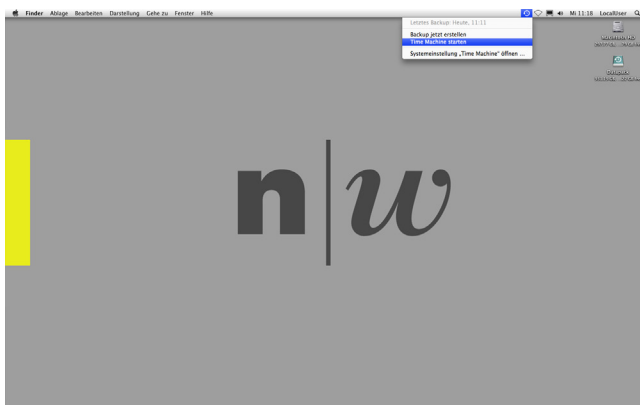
Finder Ablage Bearbeiten Darstellung Gehe zu Fenster Hilfe

Mi 11:18 LocalUser

Letztes Backup: Heute, 11:11
Backup jetzt erstellen
Time Machine starten
Systemeinstellung „Time Machine" öffnen ...

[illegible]
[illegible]

n|w